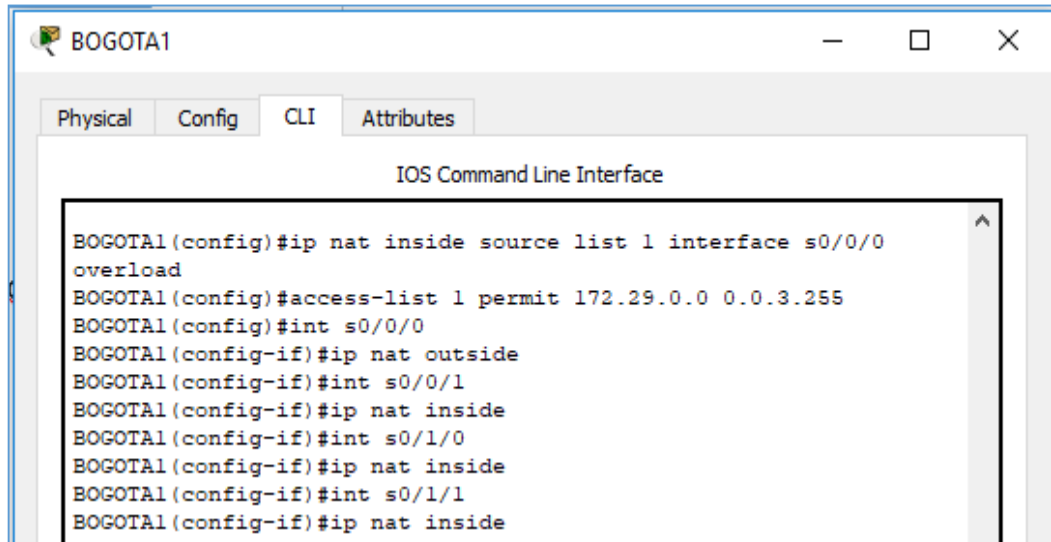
BOGOTA1

Physical Config CLI Attributes

IOS Command Line Interface

BOGOTA1(config)#ip nat inside source list 1 interface s0/0/0 overload
BOGOTA1(config)#access-list 1 permit 172.29.0.0 0.0.3.255
BOGOTA1(config)#int s0/0/0
BOGOTA1(config-if)#ip nat outside
BOGOTA1(config-if)#int s0/0/1
BOGOTA1(config-if)#ip nat inside
BOGOTA1(config-if)#int s0/1/0
BOGOTA1(config-if)#ip nat inside
BOGOTA1(config-if)#int s0/1/1
BOGOTA1(config-if)#ip nat inside